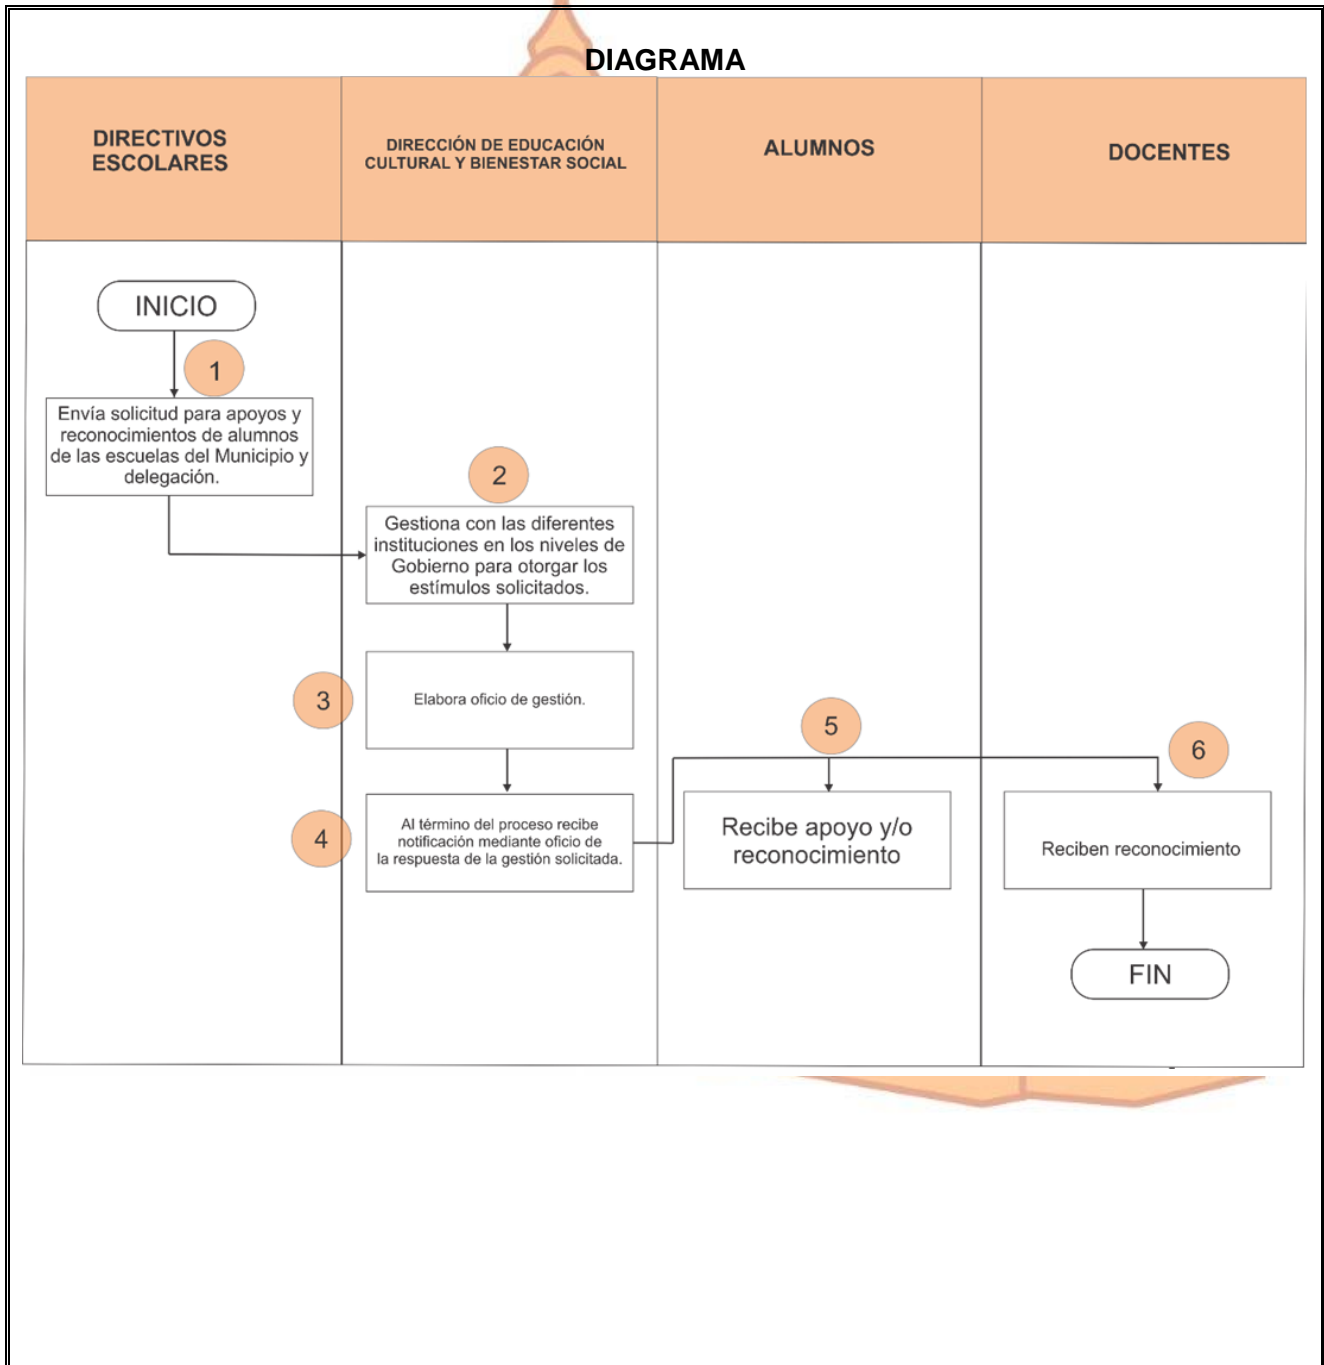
DIAGRAMA

| DIRECTIVOS ESCOLARES | DIRECCIÓN DE EDUCACIÓN CULTURAL Y BIENESTAR SOCIAL | ALUMNOS | DOCENTES |
|---|---|---|---|

INICIO

1

Envía solicitud para apoyos y reconocimientos de alumnos de las escuelas del Municipio y delegación.

2

Gestiona con las diferentes instituciones en los niveles de Gobierno para otorgar los estímulos solicitados.

3

Elabora oficio de gestión.

4

Al término del proceso recibe notificación mediante oficio de la respuesta de la gestión solicitada.

5

Recibe apoyo y/o reconocimiento

6

Reciben reconocimiento

FIN